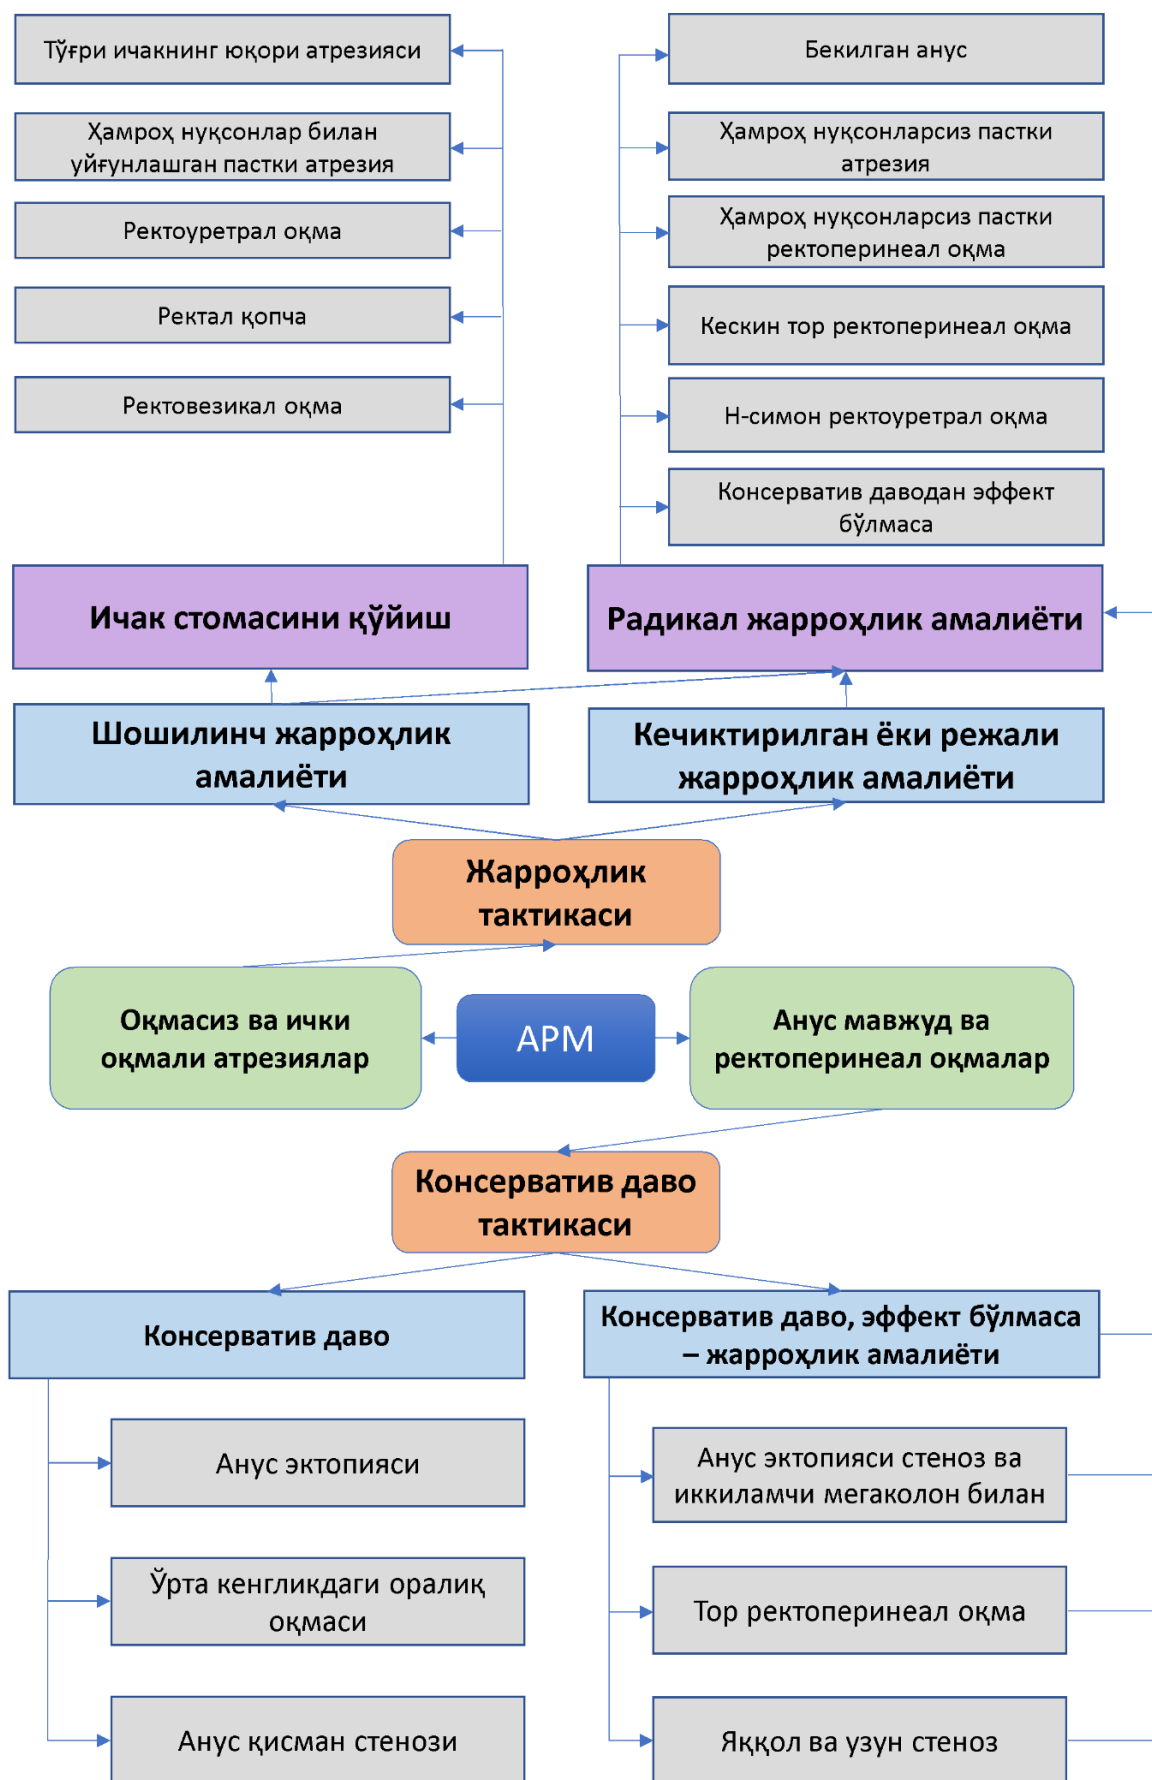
Тўғри ичакнинг юқори атрезияси

Ҳамроҳ нуқсонлар билан уйғунлашган пастки атрезия

Ректоуретрал оқма

Ректал қопча

Ректовезикал оқма

Бекилган анус

Ҳамроҳ нуқсонларсиз пастки атрезия

Ҳамроҳ нуқсонларсиз пастки ректоперинеал оқма

Кескин тор ректоперинеал оқма

Н-симон ректоуретрал оқма

Консерватив даводан эффект бўлмаса

Ичак стомасини қўйиш

Радикал жарроҳлик амалиёти

Шошилинч жарроҳлик амалиёти

Кечиктирилган ёки режали жарроҳлик амалиёти

Жарроҳлик тактикаси

Оқмасиз ва ички оқмали атрезиялар

АРМ

Анус мавжуд ва ректоперинеал оқмалар

Консерватив даво тактикаси

Консерватив даво

Консерватив даво, эффект бўлмаса – жарроҳлик амалиёти

Анус эктопияси

Ўрта кенгликдаги оралиқ оқмаси

Анус қисман стенози

Анус эктопияси стеноз ва иккиламчи мегаколон билан

Тор ректоперинеал оқма

Яққол ва узун стеноз